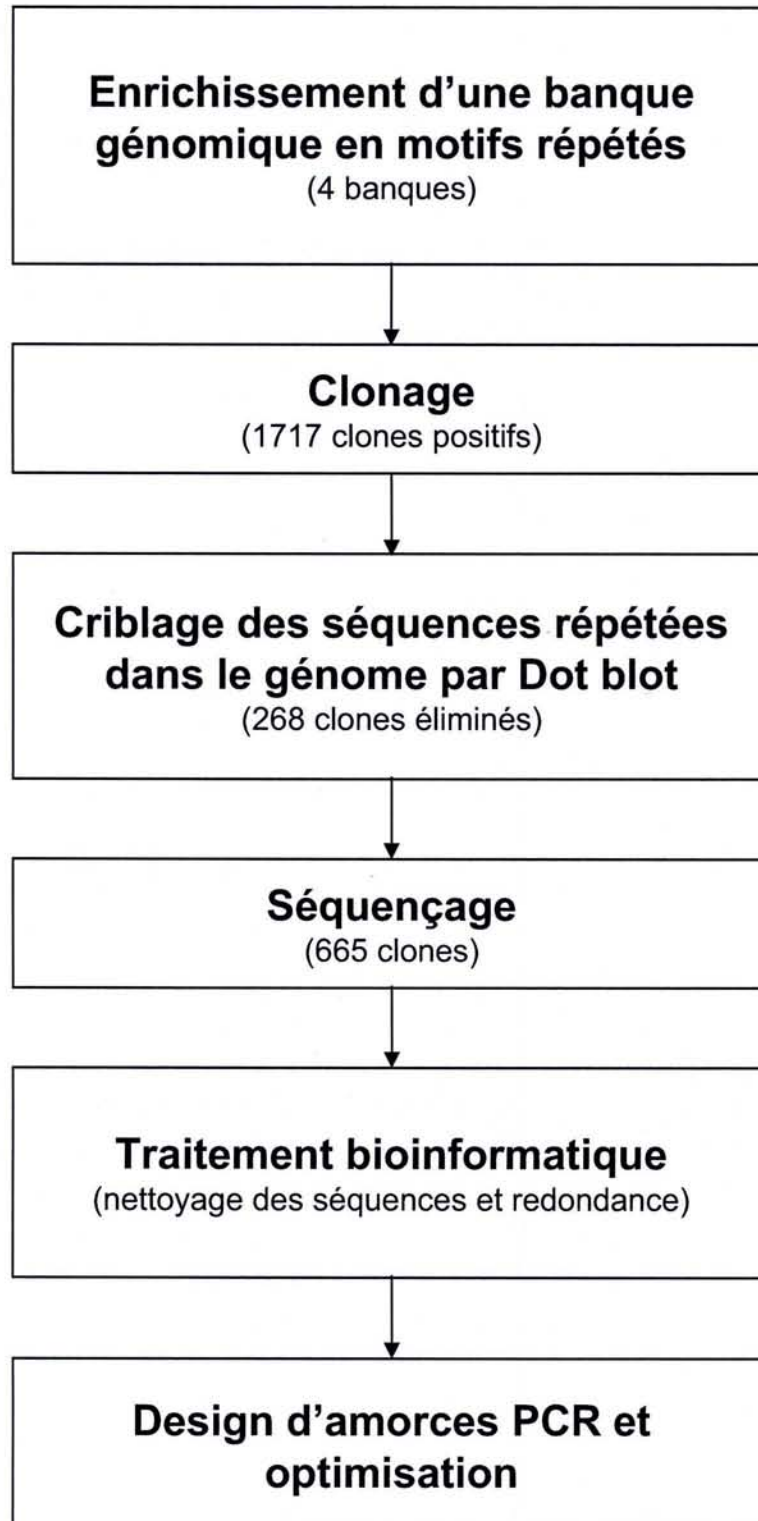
Enrichissement d'une banque génomique en motifs répétés
(4 banques)

Clonage
(1717 clones positifs)

Criblage des séquences répétées dans le génome par Dot blot
(268 clones éliminés)

Séquençage
(665 clones)

Traitement bioinformatique
(nettoyage des séquences et redondance)

Design d'amorces PCR et optimisation